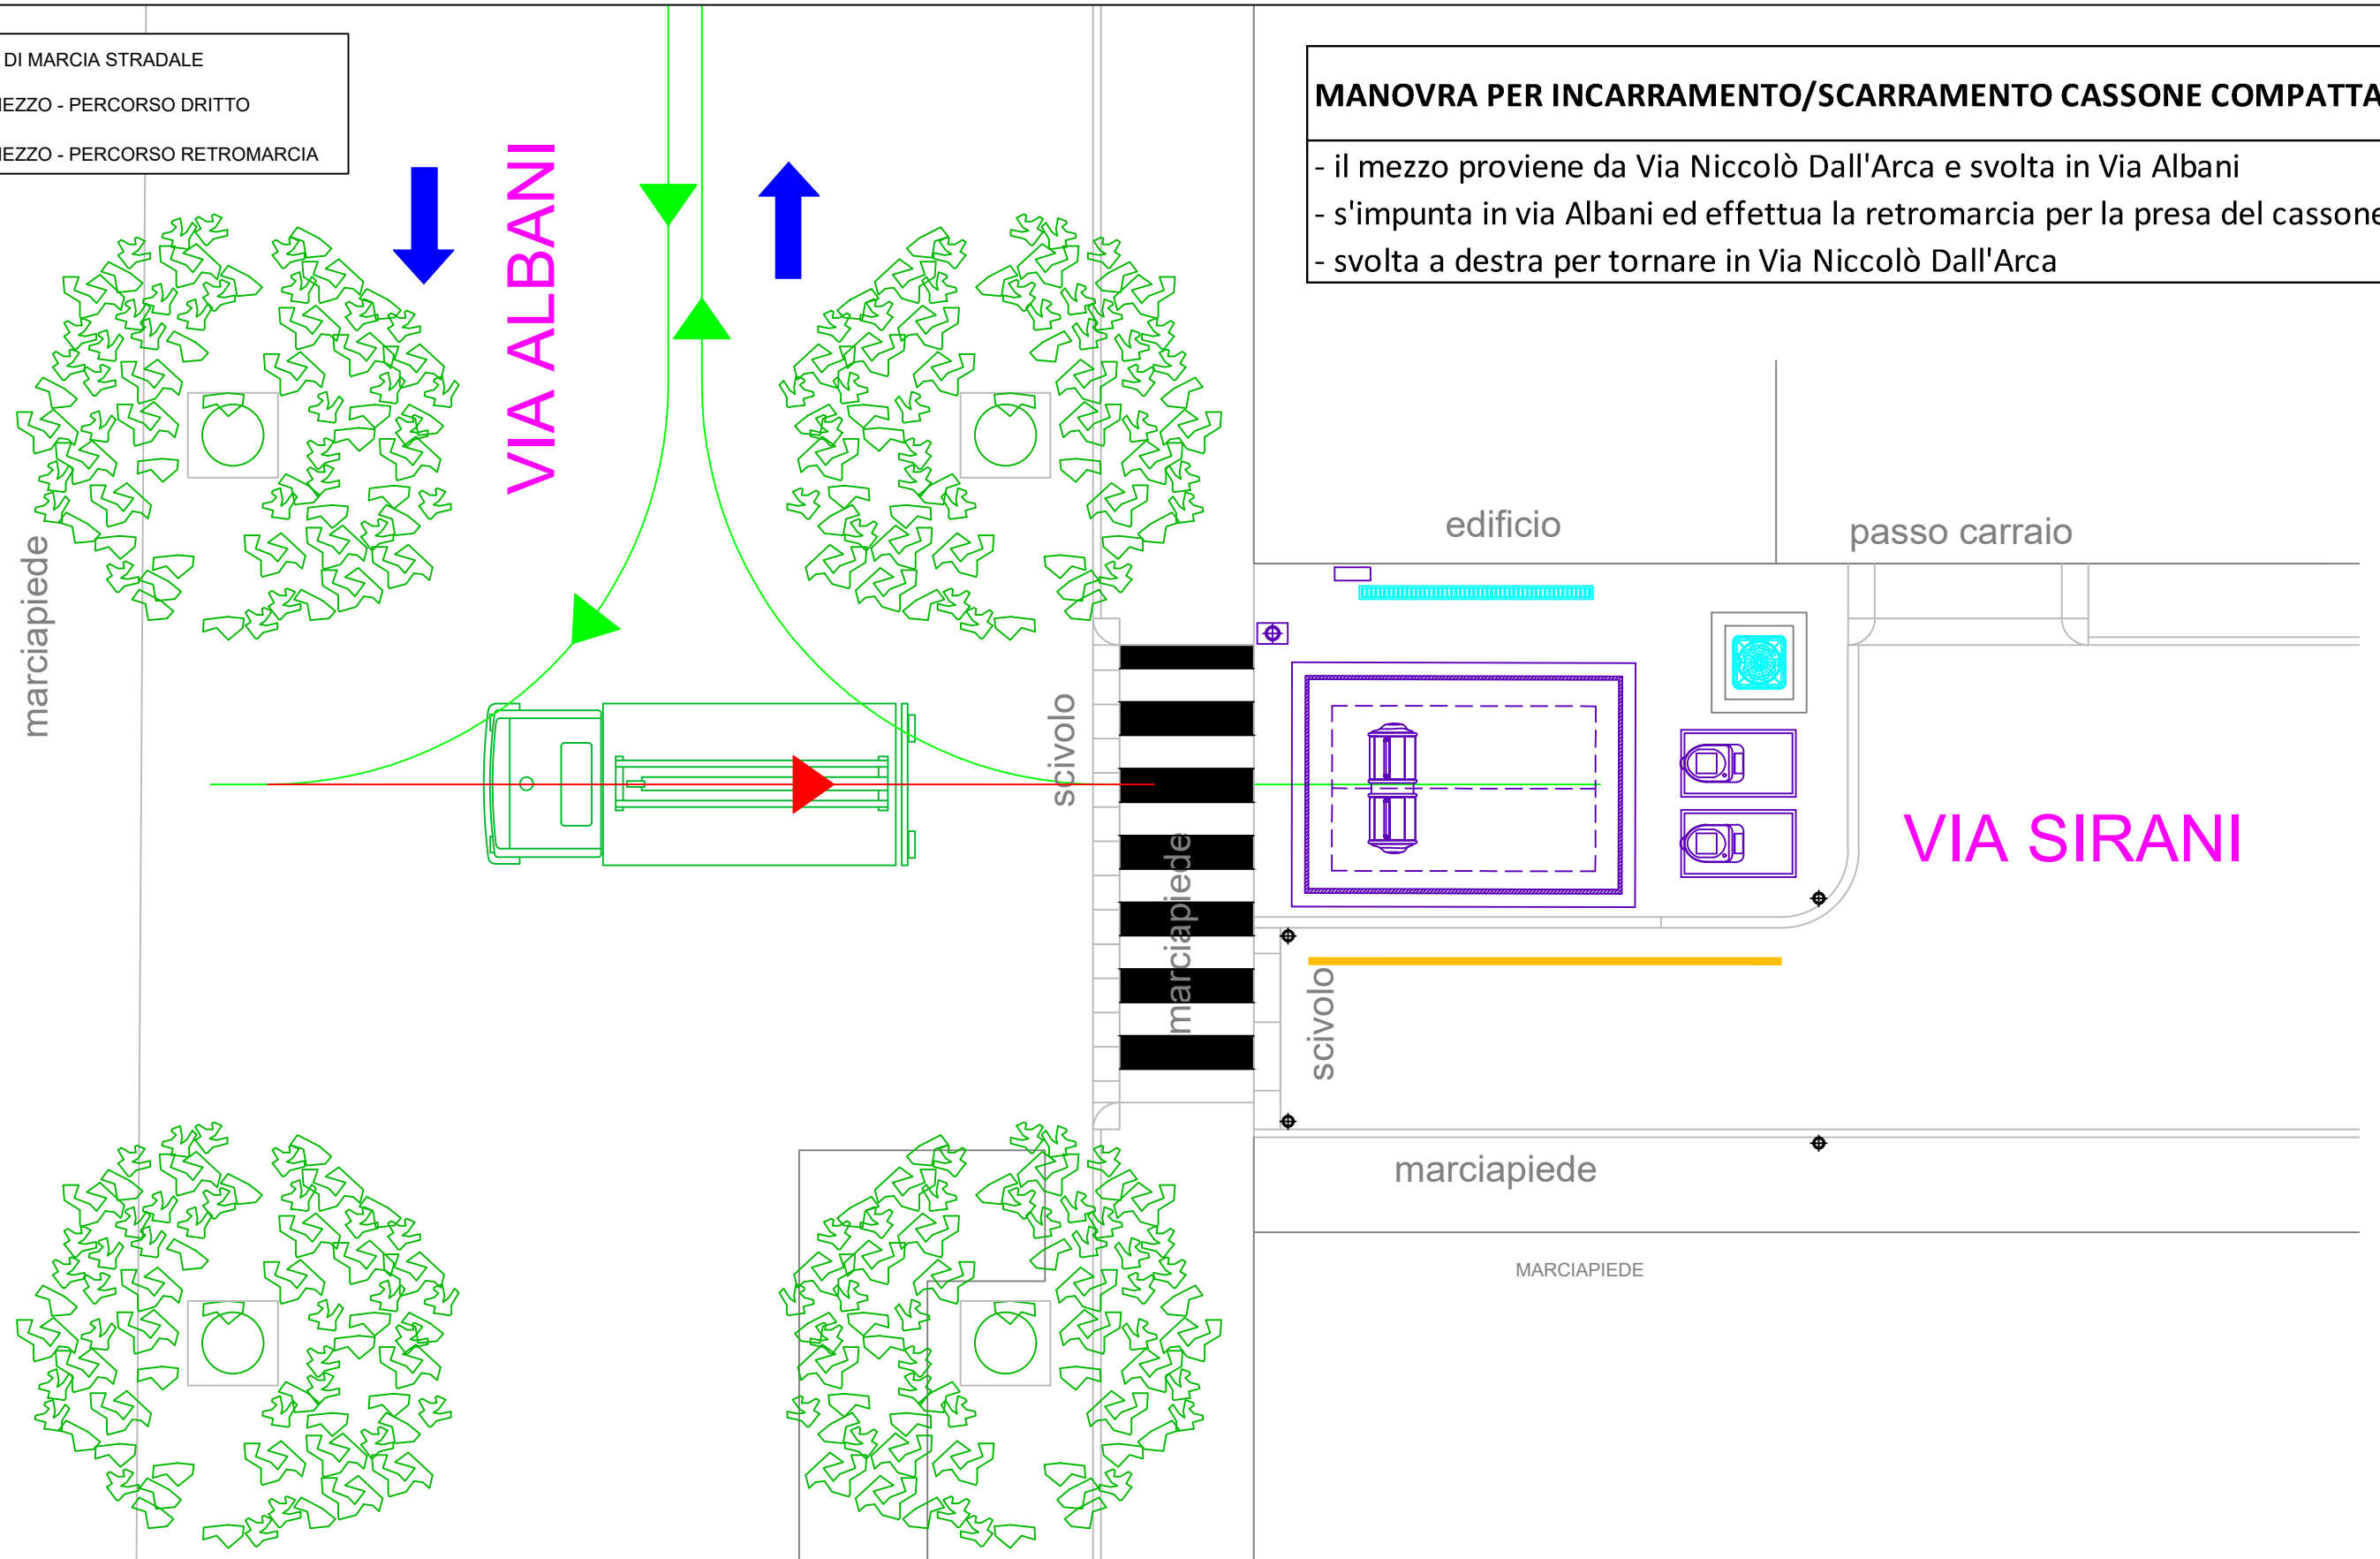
DI MARCIA STRADALE
IEZZO - PERCORSO DRITTO
IEZZO - PERCORSO RETROMARCIA

VIA ALBANI

MANOVRA PER INCARRAMENTO/SCARRAMENTO CASSONE COMPATTA

- il mezzo proviene da Via Niccolò Dall'Arca e svolta in Via Albani
- s'impunta in via Albani ed effettua la retromarcia per la presa del cassone
- svolta a destra per tornare in Via Niccolò Dall'Arca

marciapiede

edificio

passo carraio

scivolo

marciapiede

VIA SIRANI

scivolo

marciapiede

MARCIAPIEDE